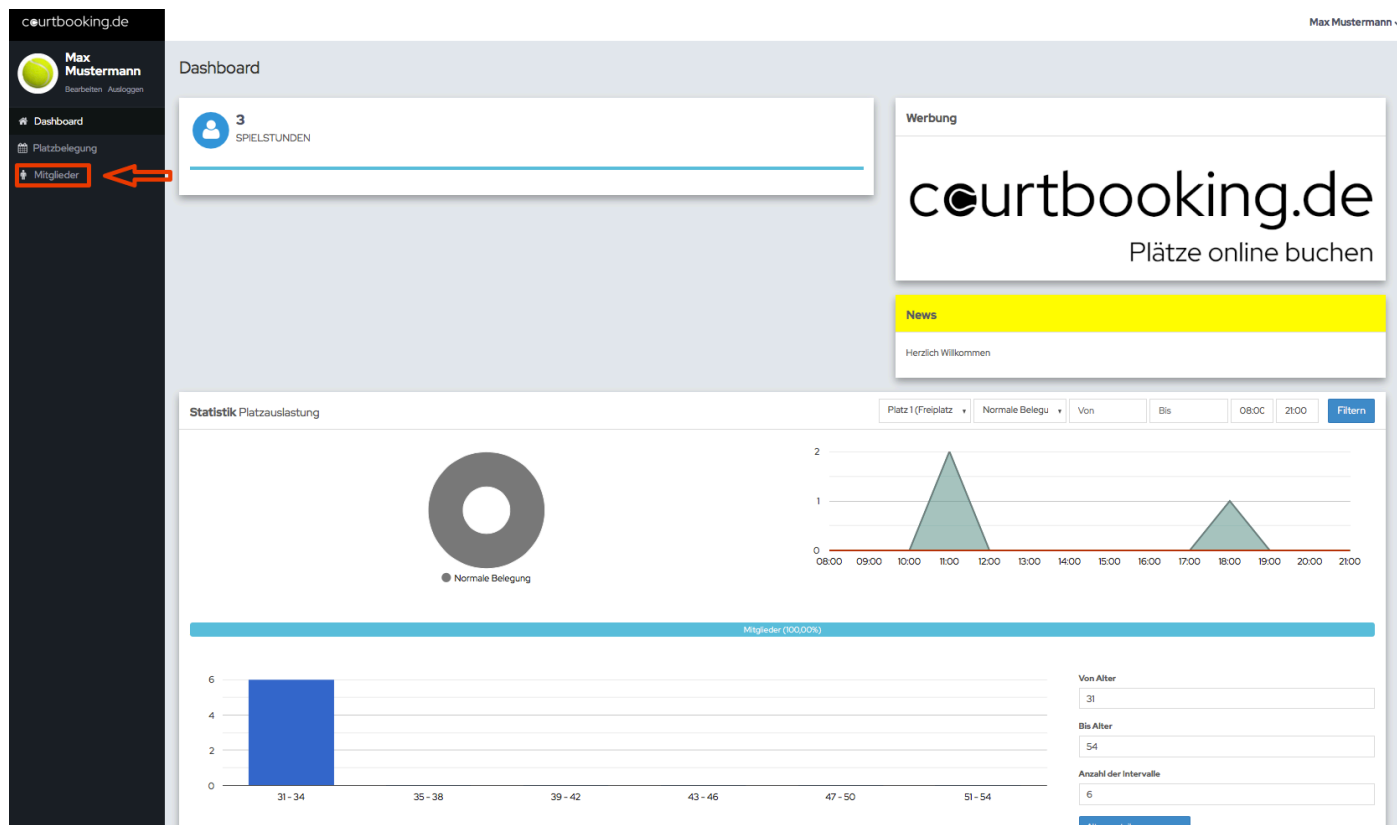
courtbooking.de

Max Mustermann

Max Mustermann
Bearbeiten Ausloggen

Dashboard
Platzbelegung
Mitglieder

Dashboard

3
SPIELSTUNDEN

Werbung

courtbooking.de
Plätze online buchen

News

Herzlich Willkommen

Statistik Platzauslastung

Platz 1 (Freiplatz
Normale Belegu
Von
Bis
08:00
21:00
Filtern

Normale Belegung

2
1
0
08:00 09:00 10:00 11:00 12:00 13:00 14:00 15:00 16:00 17:00 18:00 19:00 20:00 21:00

Mitglieder (100,00%)

6
4
2
0
31 - 34
35 - 38
39 - 42
43 - 46
47 - 50
51 - 54

Von Alter
31
Bis Alter
54
Anzahl der Intervalle
6